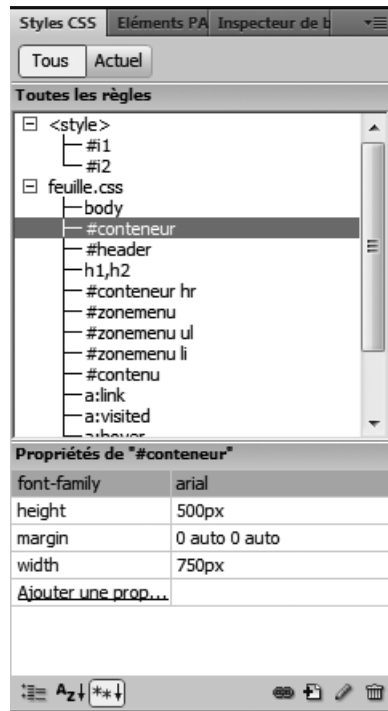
Styles CSS | Eléments PA | Inspecteur de b

Tous | Actuel

Toutes les règles

<style>
#i1
#i2
feuille.css
body
#conteneur
#header
h1,h2
#conteneur hr
#zonemenu
#zonemenu ul
#zonemenu li
#contenu
a:link
a:visited
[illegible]

Propriétés de "#conteneur"

| | |
|---|---|
| font-family | arial |
| height | 500px |
| margin | 0 auto 0 auto |
| width | 750px |
| Ajouter une prop... | |

$A_Z$